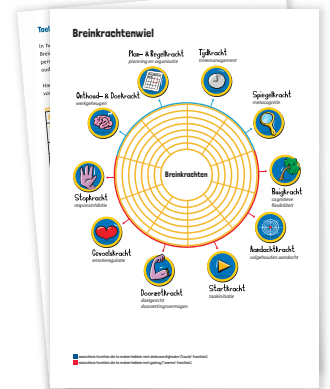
Breinkrachtenwiel

Plan- & Regelkracht
planning en organisatie

Tijdkracht
timemanagement

Onthoud- & Doekracht
werkgeheugen

Spiegelkracht
metacognitie

Buigkracht
cognitieve flexibiliteit

Stopkracht
responsinhibitie

Breinkrachten

Aandachtkracht
volgehouden aandacht

Gevoelskracht
emotieregulatie

Doorzetkracht
doelgericht doorzettingsvermogen

Startkracht
taakinitiatie

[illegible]
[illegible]

Too
In
Brei
pe
ou
Ha
vin